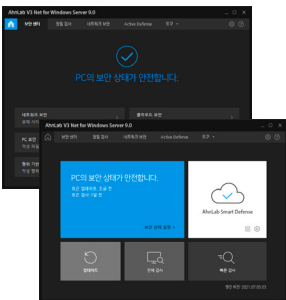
AhnLab V3 Net for Windows Server 9.0

보안 센터
정밀 검사
네트워크 보안
Active Defense
도구

PC의 보안 상태가 안전합니다.

네트워크 보안
클라우드 보안
PC 보안
행위 기반

AhnLab V3 Net for Windows Server 9.0

보안 센터
정밀 검사
네트워크 보안
Active Defense
도구

PC의 보안 상태가 안전합니다.

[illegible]
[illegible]

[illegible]

AhnLab Smart Defense

업데이트
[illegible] 검사
빠른 검사

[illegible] 2021.07.05.03